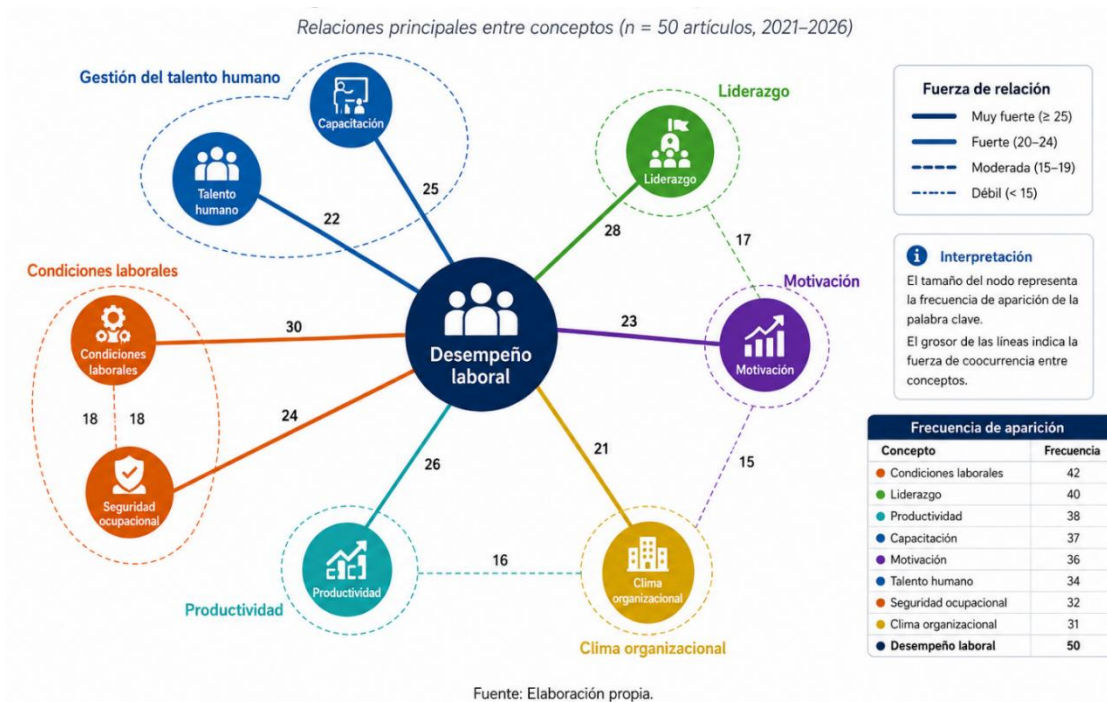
Relaciones principales entre conceptos (n = 50 artículos, 2021–2026)

Gestión del talento humano

Capacitación

Talento humano

25

22

Liderazgo

Liderazgo

28

17

Motivación

Motivación

23

Condiciones laborales

Condiciones laborales

30

18 18

Seguridad ocupacional

24

Desempeño laboral

26

21

15

Productividad

16

Clima organizacional

Productividad

Clima organizacional

Fuerza de relación
Muy fuerte (≥ 25)
Fuerte (20–24)
Moderada (15–19)
Débil (< 15)

Interpretación
El tamaño del nodo representa la frecuencia de aparición de la palabra clave.
El grosor de las líneas indica la fuerza de coocurrencia entre conceptos.

Frecuencia de aparición

| Concepto | Frecuencia |
|---|---|
| Condiciones laborales | 42 |
| Liderazgo | 40 |
| Productividad | 38 |
| Capacitación | 37 |
| Motivación | 36 |
| Talento humano | 34 |
| Seguridad ocupacional | 32 |
| Clima organizacional | 31 |
| Desempeño laboral | 50 |

Fuente: Elaboración propia.